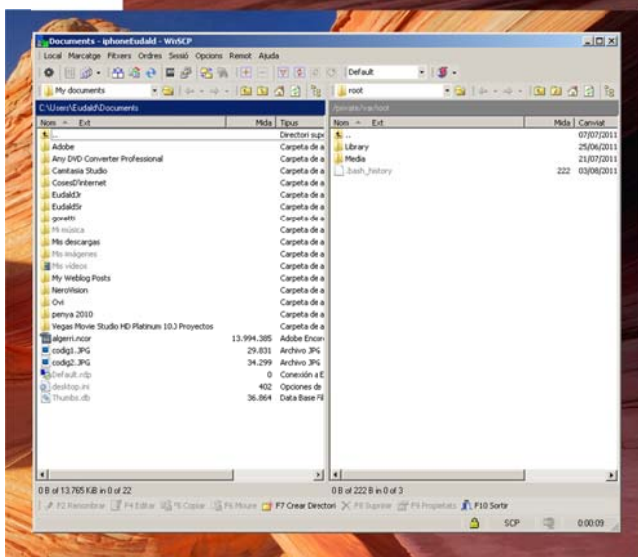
Documents - iphoneEudald - WinSCP

Local Marcatge Fitxers Ordres Sessió Opcions Remot Ajuda

Default

My documents

root

C:\Users\Eudald\Documents

/private/var/root

| Nom | Ext | Mida | Tipus |
|---|---|---|---|
| .. | | | Directori supe |
| Adobe | | | Carpeta de a |
| Any DVD Converter Professional | | | Carpeta de a |
| Camtasia Studio | | | Carpeta de a |
| CosesD'internet | | | Carpeta de a |
| Eudald3r | | | Carpeta de a |
| EudaldSr | | | Carpeta de a |
| goretti | | | Carpeta de a |
| Mi música | | | Carpeta de a |
| Mis descargas | | | Carpeta de a |
| Mis imágenes | | | Carpeta de a |
| Mis vídeos | | | Carpeta de a |
| My Weblog Posts | | | Carpeta de a |
| NeroVision | | | Carpeta de a |
| Ovi | | | Carpeta de a |
| penya 2010 | | | Carpeta de a |
| Vegas Movie Studio HD Platinum 10.0 Proyectos | | | Carpeta de a |
| algerri.ncor | | 13.994.385 | Adobe Encor |
| codig1.JPG | | 29.831 | Archivo JPG |
| codig2.JPG | | 34.299 | Archivo JPG |
| Default.rdp | | 0 | Conexión a E |
| desktop.ini | | 402 | Opciones de |
| Thumbs.db | | 36.864 | Data Base Fil |

| Nom | Ext | Mida | Canviat |
|---|---|---|---|
| .. | | | 07/07/2011 |
| Library | | | 25/06/2011 |
| Media | | | 21/07/2011 |
| .bash_history | | 222 | 03/08/2011 |

0 B of 13.765 KiB in 0 of 22

0 B of 222 B in 0 of 3

F2 Renombrar F4 Editar F5 Copiar F6 Moure F7 Crear Directori F8 Suprimir F9 Propietats F10 Sortir

SCP 0:00:09